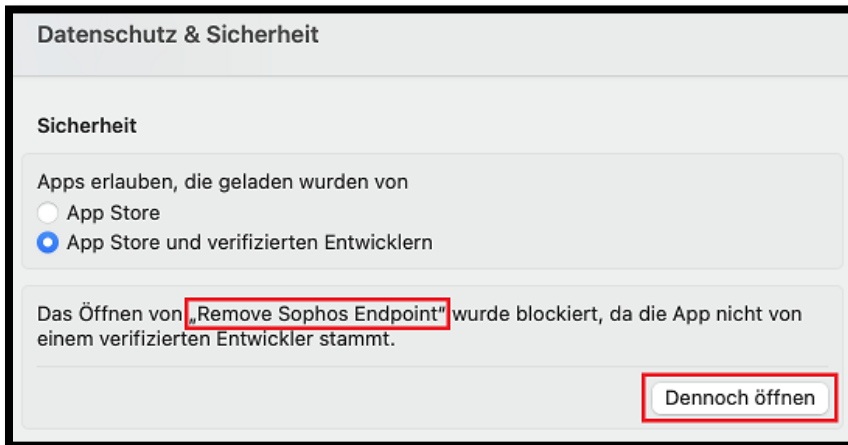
Datenschutz & Sicherheit

Sicherheit

Apps erlauben, die geladen wurden von
App Store
App Store und verifizierten Entwicklern

Das Öffnen von „Remove Sophos Endpoint" wurde blockiert, da die App nicht von einem verifizierten Entwickler stammt.

Dennoch öffnen